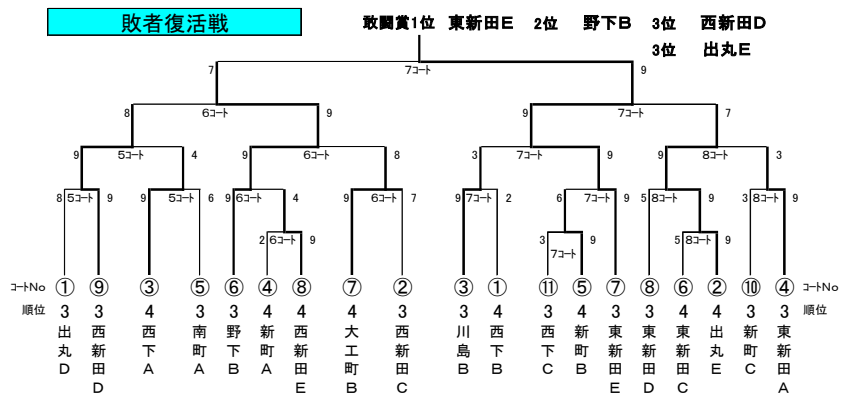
敗者復活戦

敢闘賞1位 東新田E 2位 野下B 3位 西新田D
3位 出丸E

7 7コート 9

8 6コート 9 | 9 7コート 7

9 5コート 4 | 9 6コート 8 | 3 7コート 9 | 9 8コート 3

8 5コート 9 | 9 5コート 6 | 9 6コート 4 | 9 6コート 7 | 9 7コート 2 | 6 7コート 9 | 5 8コート 9 | 3 8コート 9

2 6コート 9 | 3 7コート 9 | 5 8コート 9

| コートNo | ① | ⑨ | ③ | ⑤ | ⑥ | ④ | ⑧ | ⑦ | ② | ③ | ① | ⑪ | ⑤ | ⑦ | ⑧ | ⑥ | ② | ⑩ | ④ | コートNo |
|---|---|---|---|---|---|---|---|---|---|---|---|---|---|---|---|---|---|---|---|---|
| 順位 | 3 | 3 | 4 | 3 | 3 | 4 | 4 | 4 | 3 | 3 | 4 | 3 | 4 | 3 | 3 | 4 | 4 | 3 | 3 | 順位 |
| | 出丸D | 西新田D | 西下A | 南町A | 野下B | 新町A | 西新田E | 大工町B | 西新田C | 川島B | 西下B | 西下C | 新町B | 東新田E | 東新田D | 東新田C | 出丸E | 新町C | 東新田A | |